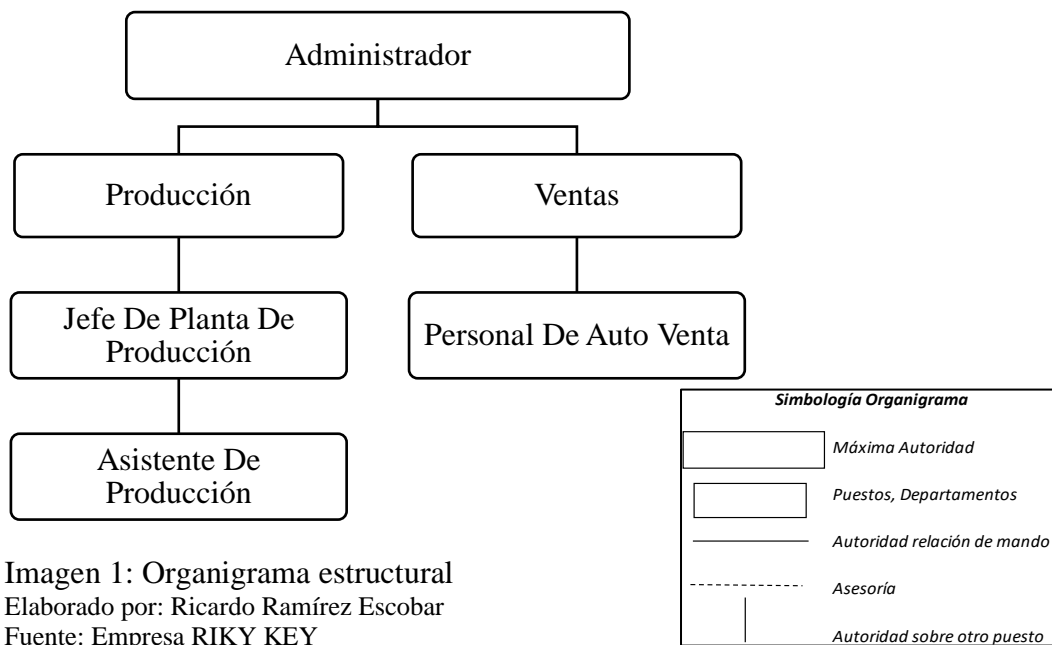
Administrador

Producción

Ventas

Jefe De Planta De Producción

Personal De Auto Venta

Asistente De Producción

Simbología Organigrama

Máxima Autoridad

Puestos, Departamentos

Autoridad relación de mando

Asesoría

Autoridad sobre otro puesto

Imagen 1: Organigrama estructural
Elaborado por: Ricardo Ramírez Escobar
Fuente: Empresa RIKY KEY